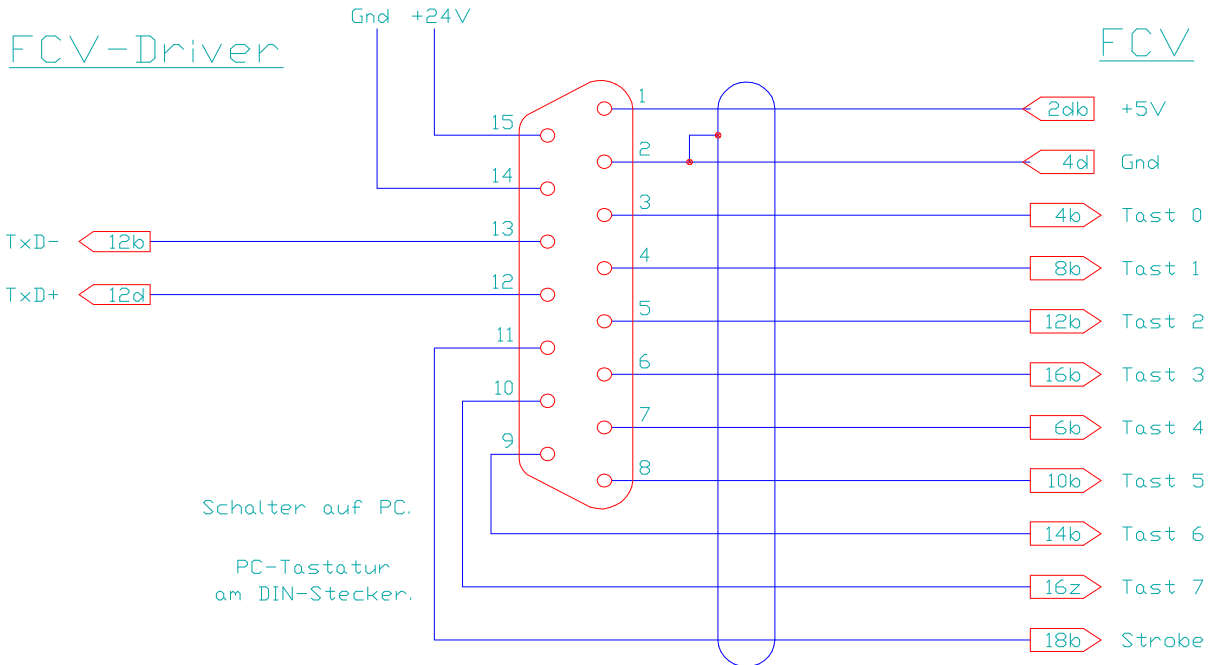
FCV-Driver

Gnd +24V

FCV

15
14
13
12
11
10
9

1
2
3
4
5
6
7
8

TxD- 12b
TxD+ 12d

2db +5V
4d Gnd
4b Tast 0
8b Tast 1
12b Tast 2
16b Tast 3
6b Tast 4
10b Tast 5
14b Tast 6
16z Tast 7
18b Strobe

Schalter auf PC.

PC-Tastatur am DIN-Stecker.